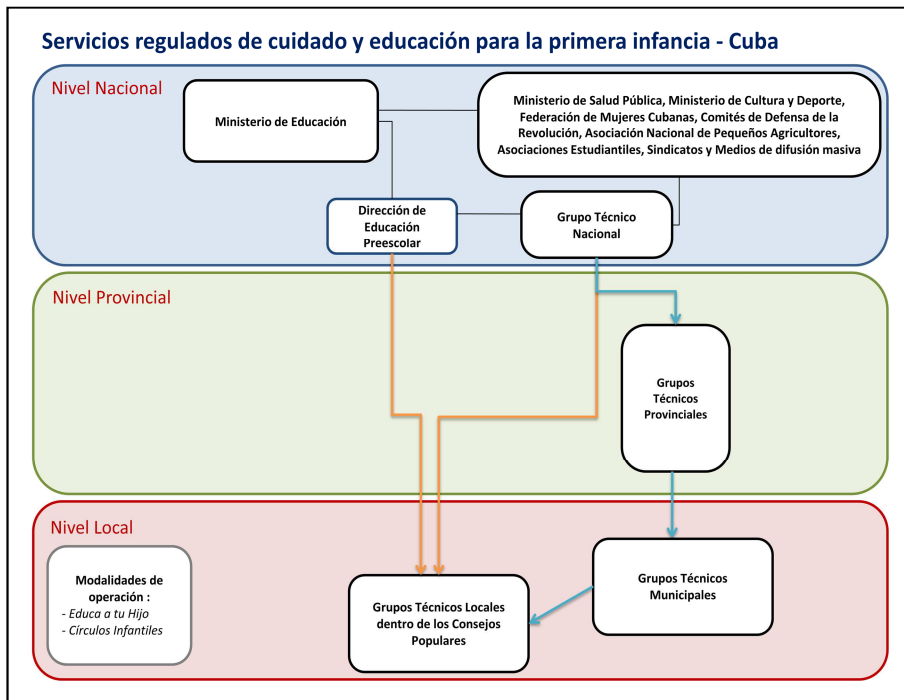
Servicios regulados de cuidado y educación para la primera infancia - Cuba

Nivel Nacional

Ministerio de Educación

Ministerio de Salud Pública, Ministerio de Cultura y Deporte, Federación de Mujeres Cubanas, Comités de Defensa de la Revolución, Asociación Nacional de Pequeños Agricultores, Asociaciones Estudiantiles, Sindicatos y Medios de difusión masiva

Dirección de Educación Preescolar

Grupo Técnico Nacional

Nivel Provincial

Grupos Técnicos Provinciales

Nivel Local

Modalidades de operación :
- Educa a tu Hijo
- Círculos Infantiles

Grupos Técnicos Locales dentro de los Consejos Populares

Grupos Técnicos Municipales